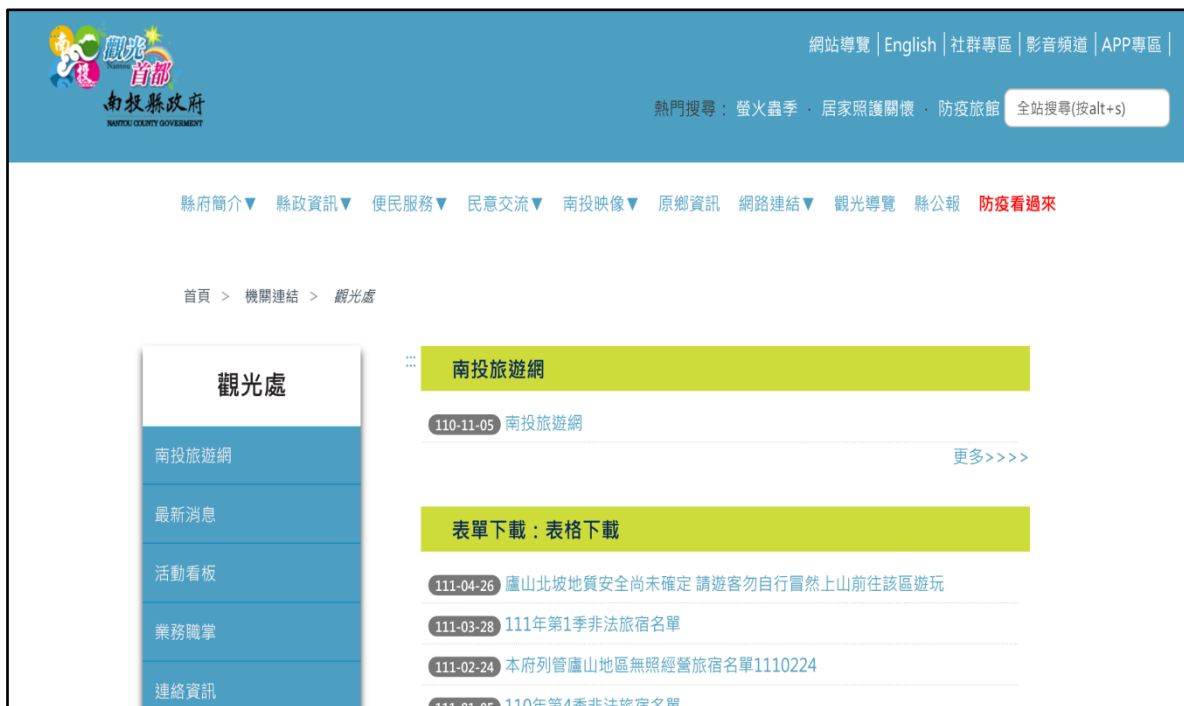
南投 觀光首都 Nantou
南投縣政府
NANTOU COUNTY GOVERMENT

網站導覽 | English | 社群專區 | 影音頻道 | APP專區 |

熱門搜尋：螢火蟲季 · 居家照護關懷 · 防疫旅館 全站搜尋(按alt+s)

縣府簡介▼ 縣政資訊▼ 便民服務▼ 民意交流▼ 南投映像▼ 原鄉資訊 網路連結▼ 觀光導覽 縣公報 防疫看過來

首頁 > 機關連結 > 觀光處

觀光處

南投旅遊網

最新消息

活動看板

業務職掌

連絡資訊

:::

南投旅遊網

110-11-05 南投旅遊網

更多>>>>

表單下載：表格下載

111-04-26 廬山北坡地質安全尚未確定 請遊客勿自行冒然上山前往該區遊玩

111-03-28 111年第1季非法旅宿名單

111-02-24 本府列管廬山地區無照經營旅宿名單1110224

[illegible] 110年第4季非法旅宿名單